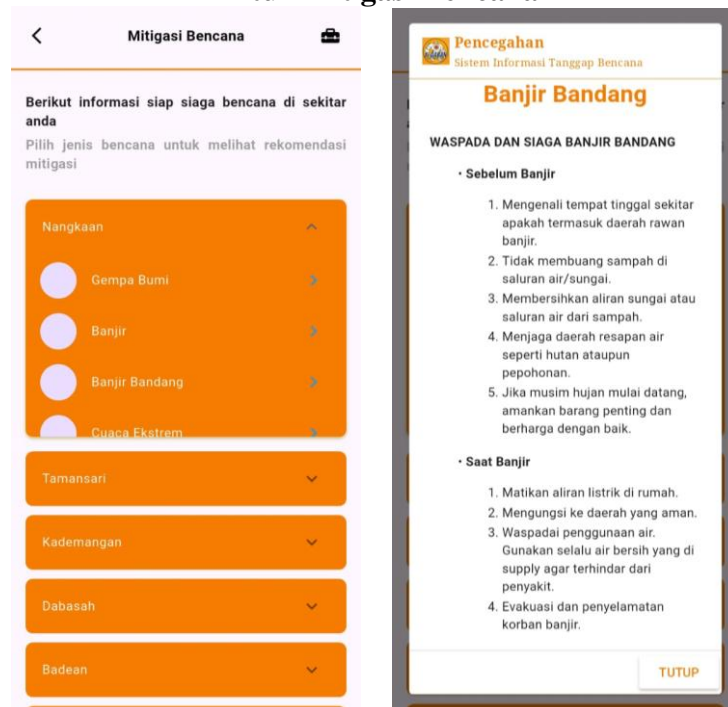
Mitigasi Bencana

Berikut informasi siap siaga bencana di sekitar anda

Pilih jenis bencana untuk melihat rekomendasi mitigasi

Nangkaan

Gempa Bumi

Banjir

Banjir Bandang

Cuaca Ekstrem

Tamansari

Kademangan

Dabasah

Badean

Pencegahan
Sistem Informasi Tanggap Bencana

Banjir Bandang

WASPADA DAN SIAGA BANJIR BANDANG

• Sebelum Banjir

1. Mengenali tempat tinggal sekitar apakah termasuk daerah rawan banjir.
2. Tidak membuang sampah di saluran air/sungai.
3. Membersihkan aliran sungai atau saluran air dari sampah.
4. Menjaga daerah resapan air seperti hutan ataupun pepohonan.
5. Jika musim hujan mulai datang, amankan barang penting dan berharga dengan baik.

• Saat Banjir

1. Matikan aliran listrik di rumah.
2. Mengungsi ke daerah yang aman.
3. Waspadai penggunaan air. Gunakan selalu air bersih yang di supply agar terhindar dari penyakit.
4. Evakuasi dan penyelamatan korban banjir.

TUTUP